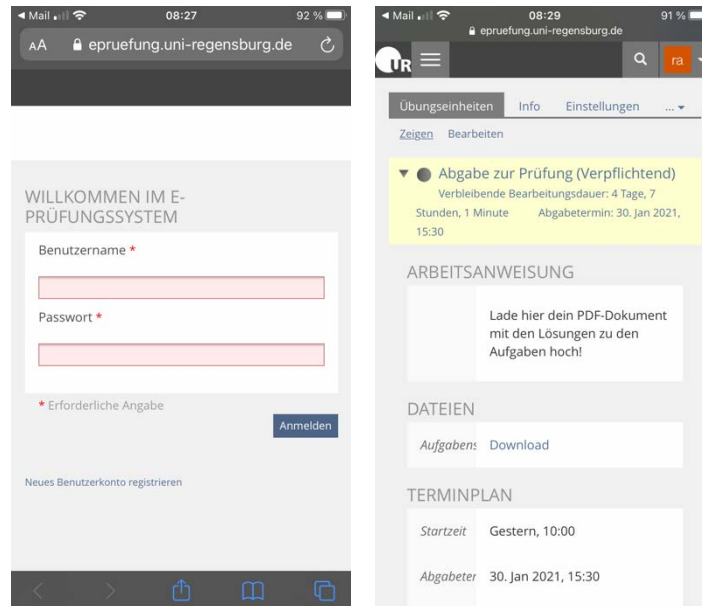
◀ Mail 08:27 92 %

AA epruefung.uni-regensburg.de

WILLKOMMEN IM E-PRÜFUNGSSYSTEM

Benutzername *

Passwort *

* Erforderliche Angabe

Anmelden

Neues Benutzerkonto registrieren

◀ Mail 08:29 91 %

epruefung.uni-regensburg.de

UR

ra

Übungseinheiten Info Einstellungen ...

Zeigen Bearbeiten

Abgabe zur Prüfung (Verpflichtend)

Verbleibende Bearbeitungsdauer: 4 Tage, 7 Stunden, 1 Minute Abgabetermin: 30. Jan 2021, 15:30

ARBEITSANWEISUNG

Lade hier dein PDF-Dokument mit den Lösungen zu den Aufgaben hoch!

DATEIEN

| Aufgabens | Download |
|---|---|

TERMINPLAN

| Startzeit | Gestern, 10:00 |
|---|---|
| Abgabeter | 30. Jan 2021, 15:30 |